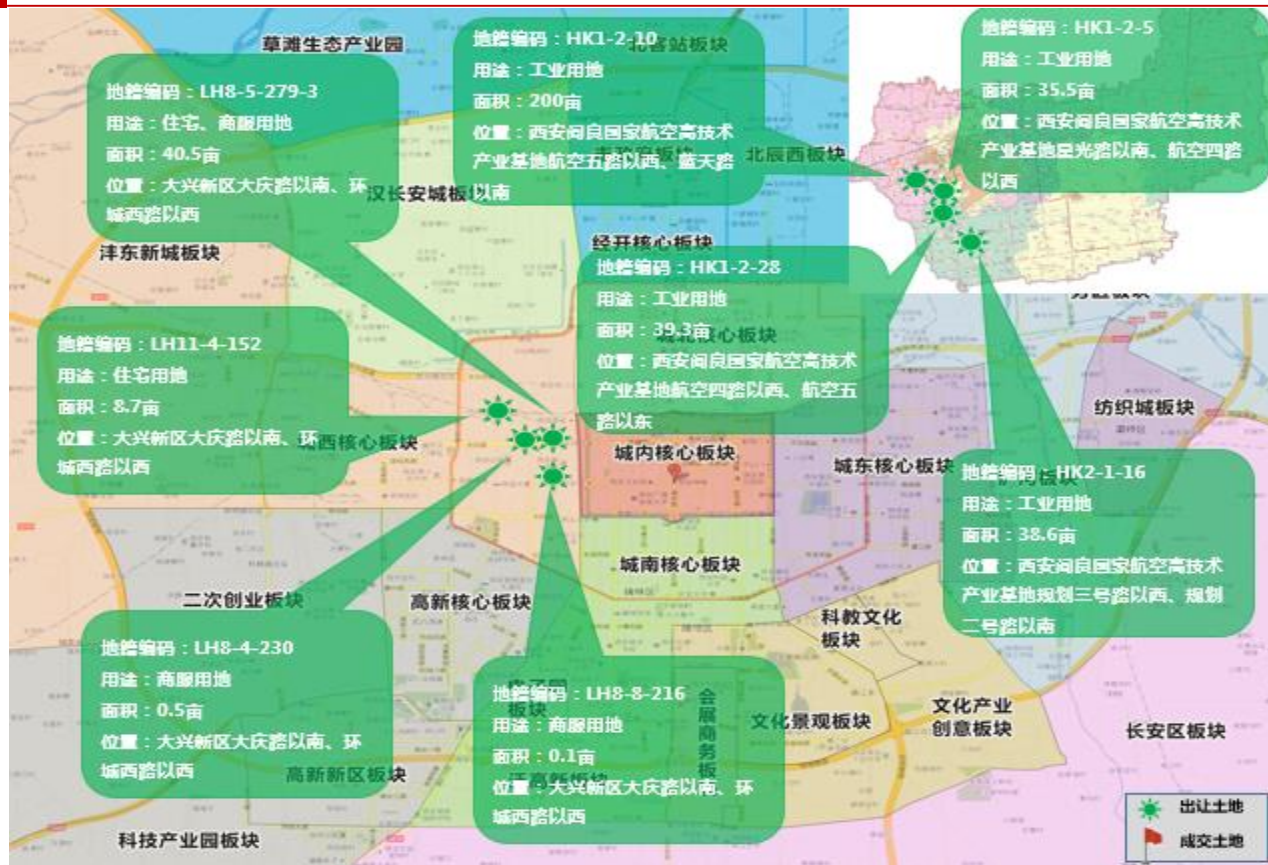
草滩生态产业园

地籍编码：HK1-2-10
用途：工业用地
面积：200亩
位置：西安阎良国家航空高技术产业基地航空五路以西、蓝天路以南

地籍编码：HK1-2-5
用途：工业用地
面积：35.5亩
位置：西安阎良国家航空高技术产业基地曼光路以南、航空四路以西

地籍编码：LH8-5-279-3
用途：住宅、商服用地
面积：40.5亩
位置：大兴新区大庆路以南、环城西路以西

汉长安城板块
北辰西板块
浐东新城板块
经开核心板块

地籍编码：HK1-2-28
用途：工业用地
面积：39.3亩
位置：西安阎良国家航空高技术产业基地航空四路以西、航空五路以东

地籍编码：LH11-4-152
用途：住宅用地
面积：8.7亩
位置：大兴新区大庆路以南、环城西路以西

纺织城板块
城西核心板块
城内核心板块
城东核心板块

地籍编码：HK2-1-16
用途：工业用地
面积：38.6亩
位置：西安阎良国家航空高技术产业基地规划三号路以西、规划二号路以南

城南核心板块
二次创业板块
高新核心板块
科教文化板块

地籍编码：LH8-4-230
用途：商服用地
面积：0.5亩
位置：大兴新区大庆路以南、环城西路以西

地籍编码：LH8-8-216
用途：商服用地
面积：0.1亩
位置：大兴新区大庆路以南、环城西路以西

会展商务板
文化景观板块
文化产业创意板块
长安区板块
高新新区板块
科技产业园板块

出让土地
成交土地